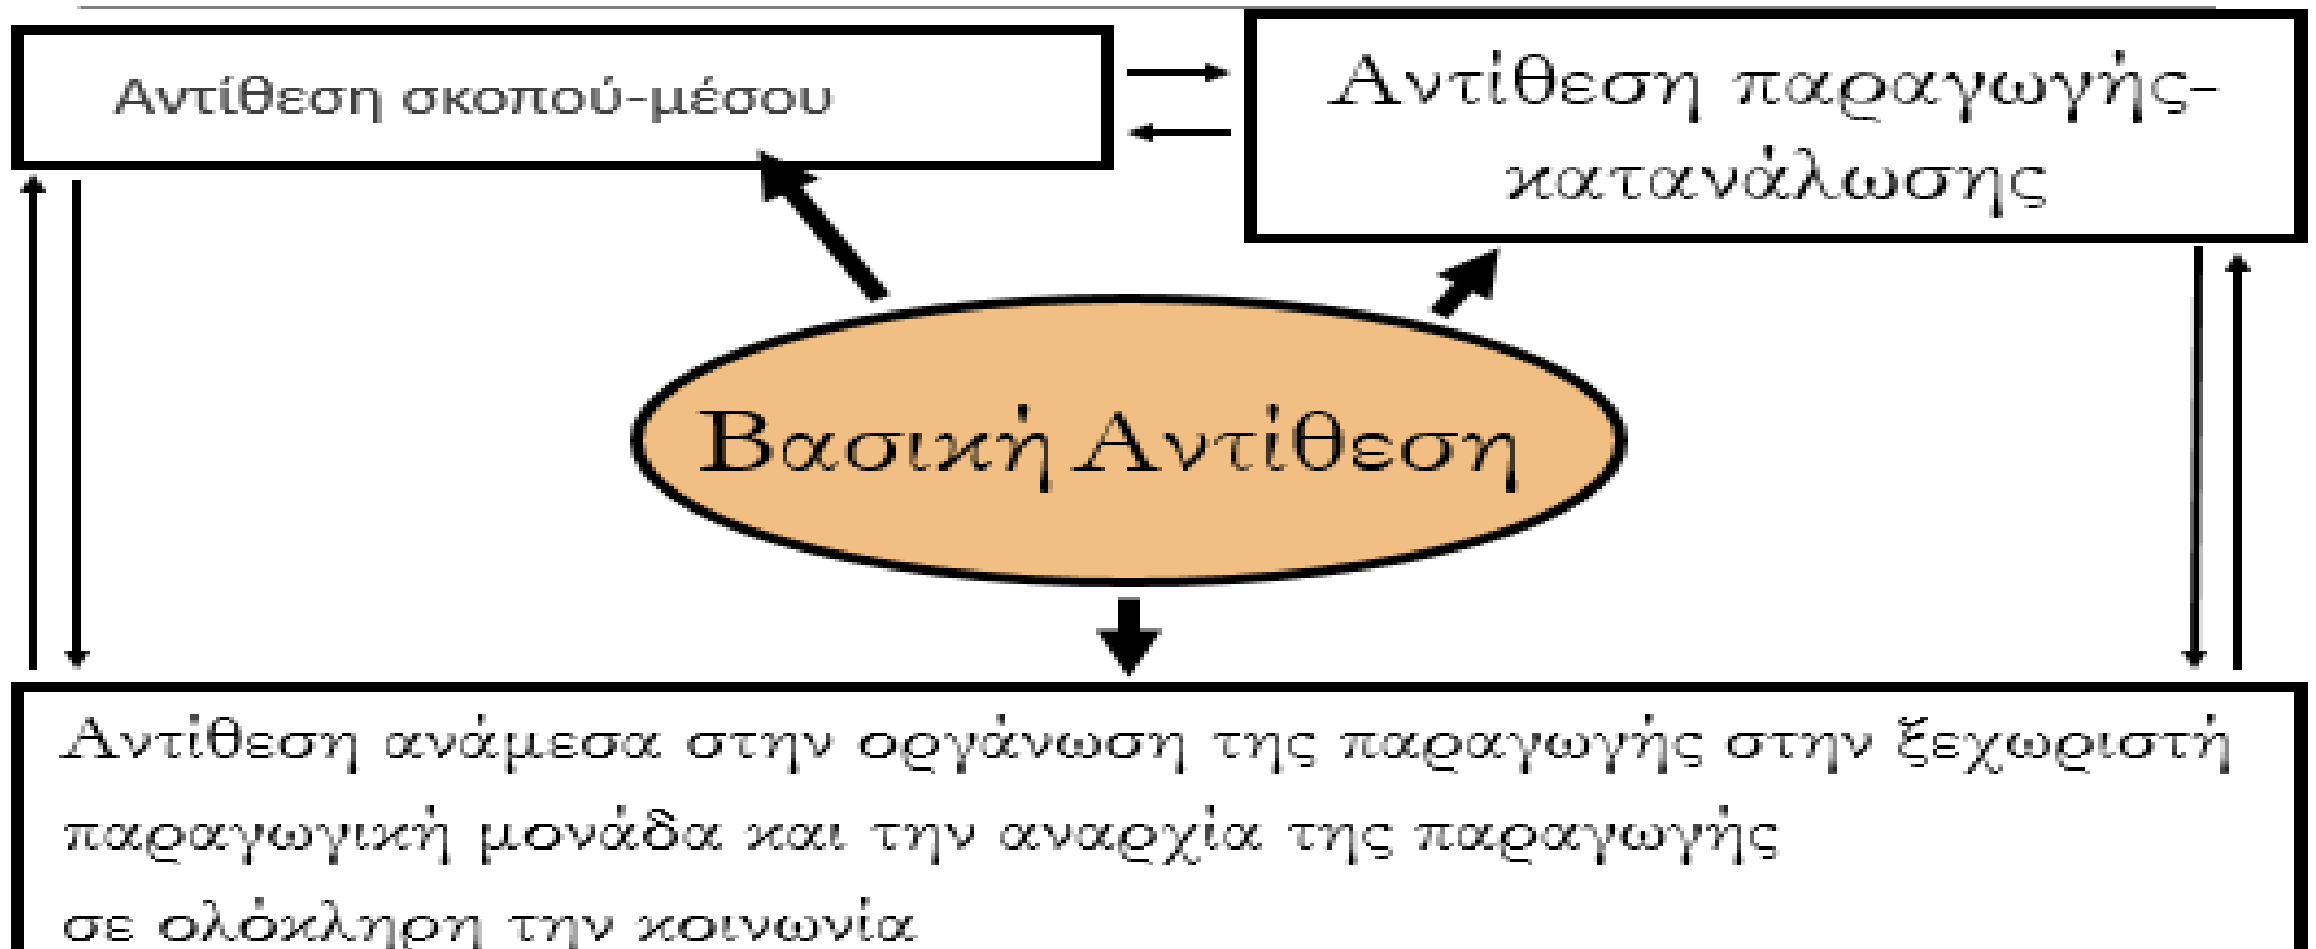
Αντίθεση σκοπού-μέσου

Αντίθεση παραγωγής-κατανάλωσης

Βασική Αντίθεση

Αντίθεση ανάμεσα στην οργάνωση της παραγωγής στην ξεχωριστή παραγωγική μονάδα και την αναρχία της παραγωγής σε ολόκληρη την κοινωνία